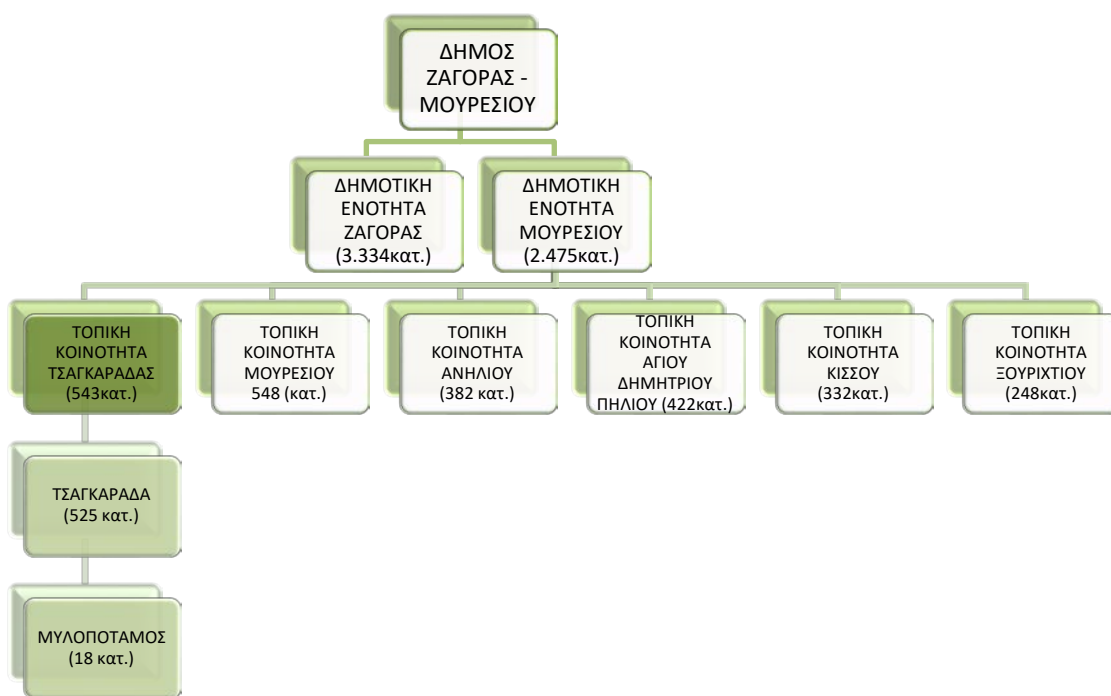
ΔΗΜΟΣ ΖΑΓΟΡΑΣ - ΜΟΥΡΕΣΙΟΥ

ΔΗΜΟΤΙΚΗ ΕΝΟΤΗΤΑ ΖΑΓΟΡΑΣ (3.334κατ.)

ΔΗΜΟΤΙΚΗ ΕΝΟΤΗΤΑ ΜΟΥΡΕΣΙΟΥ (2.475κατ.)

ΤΟΠΙΚΗ ΚΟΙΝΟΤΗΤΑ ΤΣΑΓΚΑΡΑΔΑΣ (543κατ.)

ΤΟΠΙΚΗ ΚΟΙΝΟΤΗΤΑ ΜΟΥΡΕΣΙΟΥ 548 (κατ.)

ΤΟΠΙΚΗ ΚΟΙΝΟΤΗΤΑ ΑΝΗΛΙΟΥ (382 κατ.)

ΤΟΠΙΚΗ ΚΟΙΝΟΤΗΤΑ ΑΓΙΟΥ ΔΗΜΗΤΡΙΟΥ ΠΗΛΙΟΥ (422κατ.)

ΤΟΠΙΚΗ ΚΟΙΝΟΤΗΤΑ ΚΙΣΣΟΥ (332κατ.)

ΤΟΠΙΚΗ ΚΟΙΝΟΤΗΤΑ ΞΟΥΡΙΧΤΙΟΥ (248κατ.)

ΤΣΑΓΚΑΡΑΔΑ (525 κατ.)

ΜΥΛΟΠΟΤΑΜΟΣ (18 κατ.)